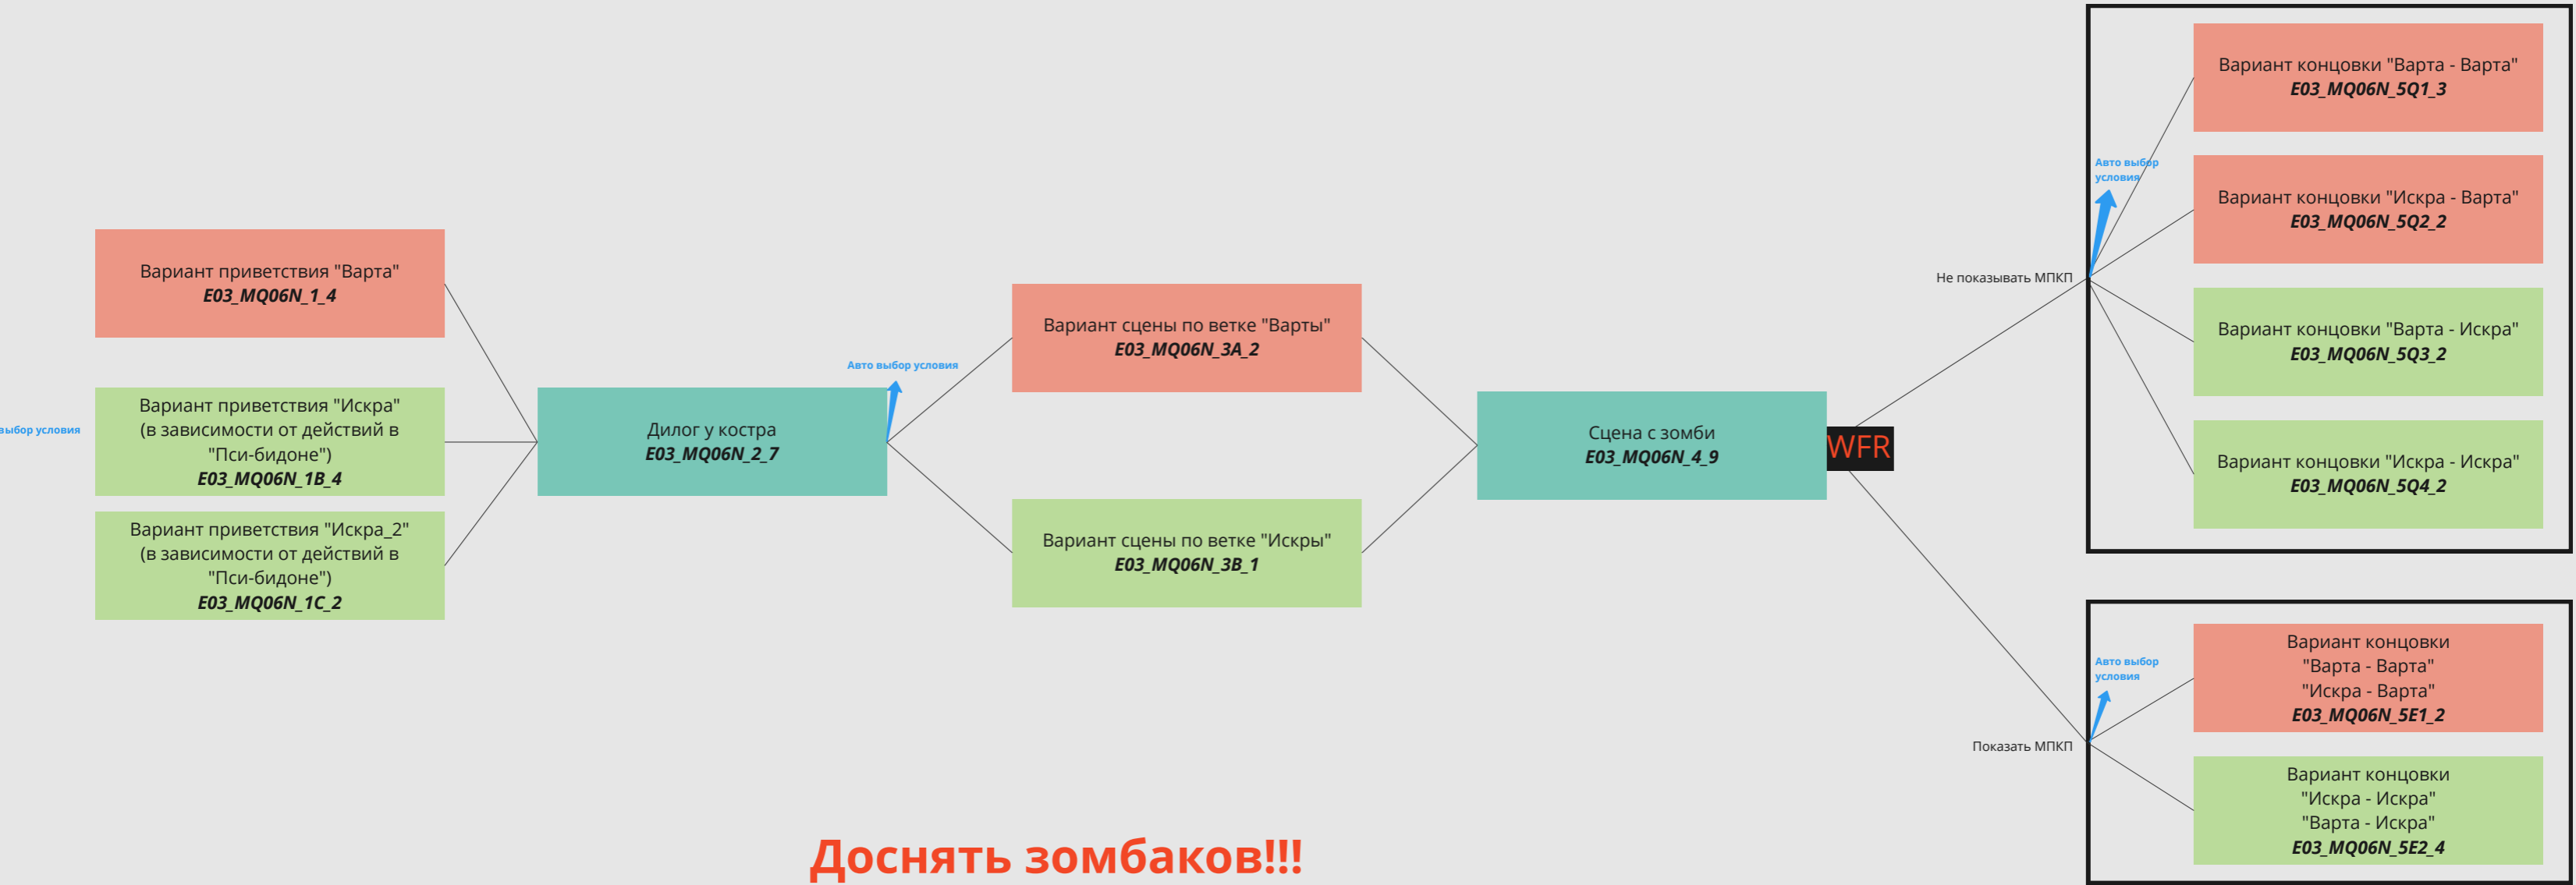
Вариант приветствия "Варта"
E03_MQ06N_1_4

выбор условия

Вариант приветствия "Искра" (в зависимости от действий в "Пси-бидоне")
E03_MQ06N_1B_4

Вариант приветствия "Искра_2" (в зависимости от действий в "Пси-бидоне")
E03_MQ06N_1C_2

Дилог у костра
E03_MQ06N_2_7

Авто выбор условия

Вариант сцены по ветке "Варты"
E03_MQ06N_3A_2

Вариант сцены по ветке "Искры"
E03_MQ06N_3B_1

Сцена с зомби
E03_MQ06N_4_9

WFR

Не показывать МПКП

Авто выбор условия

Вариант концовки "Варта - Варта"
E03_MQ06N_5Q1_3

Вариант концовки "Искра - Варта"
E03_MQ06N_5Q2_2

Вариант концовки "Варта - Искра"
E03_MQ06N_5Q3_2

Вариант концовки "Искра - Искра"
E03_MQ06N_5Q4_2

Показать МПКП

Авто выбор условия

Вариант концовки "Варта - Варта" "Искра - Варта"
E03_MQ06N_5E1_2

Вариант концовки "Искра - Искра" "Варта - Искра"
E03_MQ06N_5E2_4

Доснять зомбаков!!!